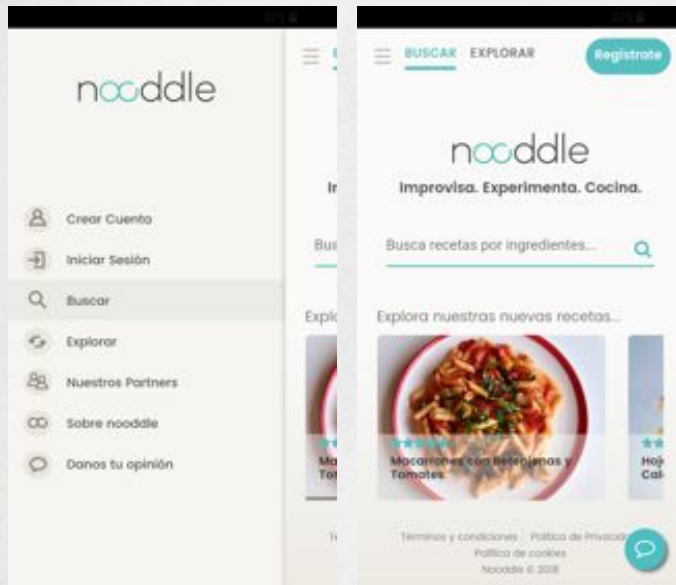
nooddle

Crear Cuenta
Iniciar Sesión
Buscar
Explorar
Nuestros Partners
Sobre nooddle
Danos tu opinión

B

Ir

Bus

Explo

Ma
Tor

Te

BUSCAR EXPLORAR Regístrate

nooddle
Improvisa. Experimenta. Cocina.

Busca recetas por ingredientes...

Explora nuestras nuevas recetas...

Macarrones con Berenjenas y Tomates

Hoj
Cal

Términos y condiciones | Política de Privacidad
Política de cookies
Nooddle © 2018